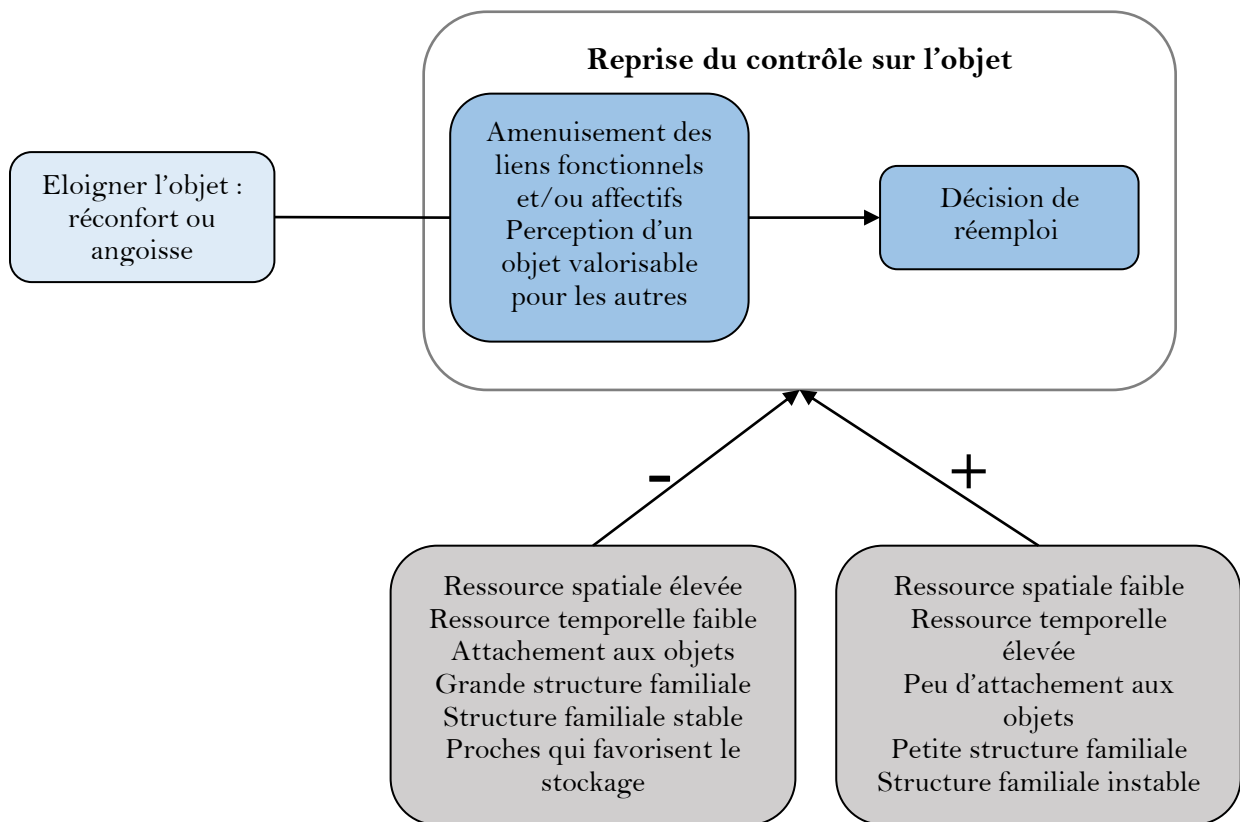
Eloigner l’objet : réconfort ou angoisse

Reprise du contrôle sur l’objet

Amenuisement des liens fonctionnels et/ou affectifs
Perception d’un objet valorisable pour les autres

Décision de réemploi

-

+

Ressource spatiale élevée
Ressource temporelle faible
Attachement aux objets
Grande structure familiale
Structure familiale stable
Proches qui favorisent le stockage

Ressource spatiale faible
Ressource temporelle élevée
Peu d’attachement aux objets
Petite structure familiale
Structure familiale instable